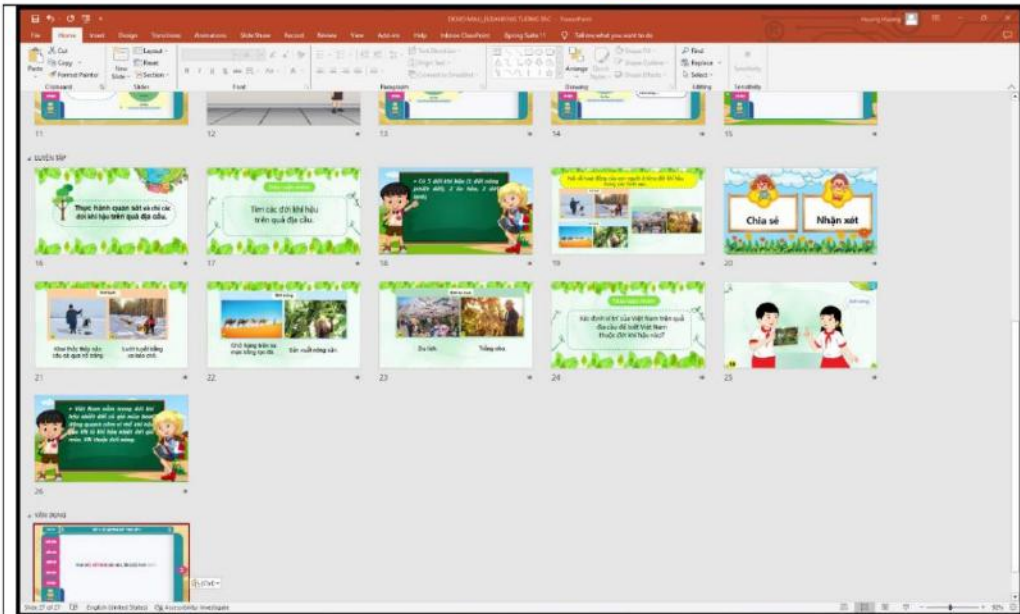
File Home Insert Design Transitions Animations Slide Show Record Review View Add-ins Help Inbox ClassPoint Tell me what you want to do

Cut
Copy
Format Painter
Paste
Clipboard
New Slide
Layout
Reset
Section
Slides
Font
Paragraph
Arrange
Drawing
Find
Replace
Select
Editing
Sensitivity

11
12
13
14
15

LUYỆN TẬP

Thực hành quan sát và chỉ các đới khí hậu trên quả địa cầu.
16

Tìm các đới khí hậu trên quả địa cầu.
17

18

19

Chia sẻ
Nhận xét
20

21
22
Du lịch
Trồng chè
23

Xác định vị trí của Việt Nam trên quả địa cầu để biết Việt Nam thuộc đới khí hậu nào?
24

25

26

VẬN DỤNG

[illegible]

Slide 27 of 27 English (United States) Accessibility: Investigate